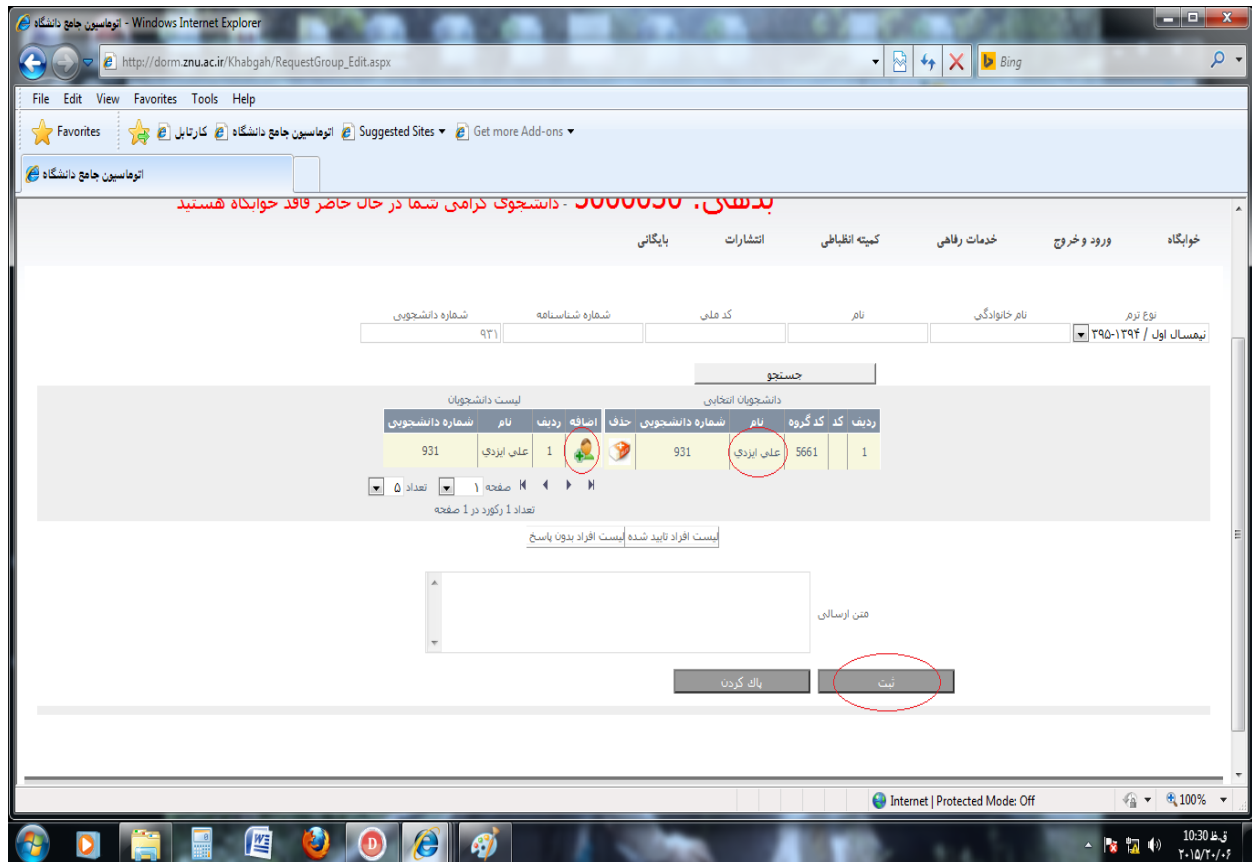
اتوماسیون جامع دانشگاه - Windows Internet Explorer

http://dorm.znu.ac.ir/Khabgah/RequestGroup_Edit.aspx

Bing

File Edit View Favorites Tools Help

Favorites | کارتابل | اتوماسیون جامع دانشگاه | Suggested Sites ▾ | Get more Add-ons ▾

اتوماسیون جامع دانشگاه

بدهی: ۵۰۰۰۰۵۰ - دانشجوی گرامی شما در حال حاضر فاقد خوابگاه هستید

خوابگاه | ورود و خروج | خدمات رفاهی | کمیته انظباطی | انتشارات | بایگانی

نوع ترم | نام خانوادگی | نام | کد ملی | شماره شناسنامه | شماره دانشجویی

نیمسال اول / ۱۳۹۴-۱۳۹۵ | | | | | ۹۳۱

جستجو

دانشجویان انتخابی

| ردیف | کد | کد گروه | نام | شماره دانشجویی | حذف |
|---|---|---|---|---|---|
| 1 | | 5661 | علي ايزدي | 931 | |

لیست دانشجویان

| اضافه | ردیف | نام | شماره دانشجویی |
|---|---|---|---|
| | 1 | علي ايزدي | 931 |

صفحه ۱ | تعداد ۵

تعداد 1 رکورد در 1 صفحه

لیست افراد تایید شده | لیست افراد بدون پاسخ

متن ارسالی

ثبت | پاک کردن

Internet | Protected Mode: Off | 100%

10:30 ق.ظ
۲۰۱۵/۲۰/۰۶